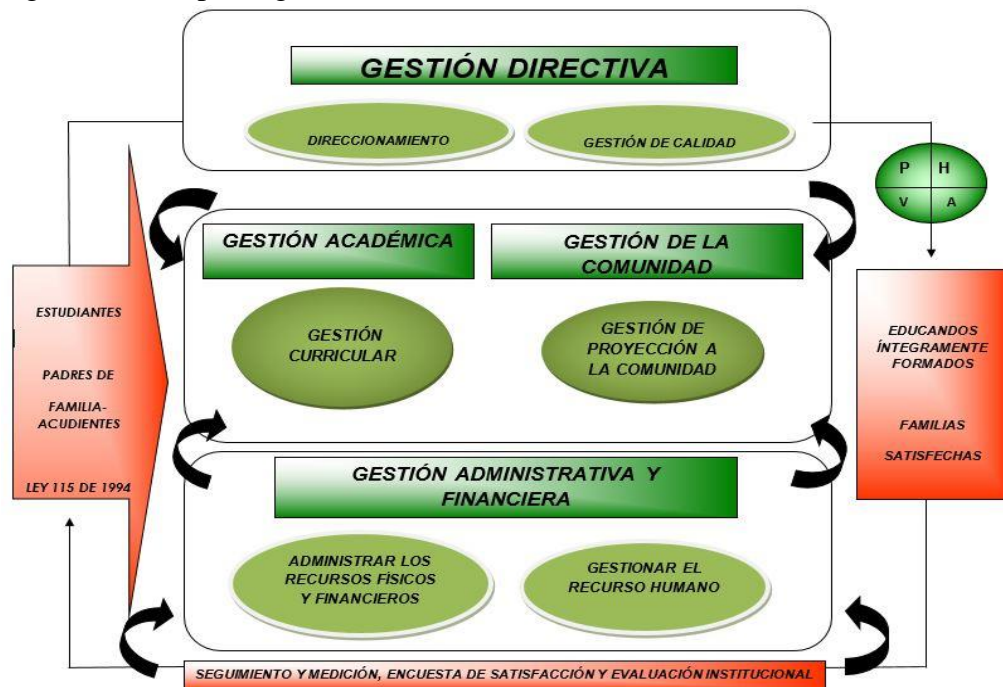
GESTIÓN DIRECTIVA

DIRECCIONAMIENTO

GESTIÓN DE CALIDAD

P H V A

ESTUDIANTES

PADRES DE FAMILIA-ACUDIENTES

LEY 115 DE 1994

GESTIÓN ACADÉMICA

GESTIÓN DE LA COMUNIDAD

GESTIÓN CURRICULAR

GESTIÓN DE PROYECCIÓN A LA COMUNIDAD

EDUCANDOS ÍNTEGRAMENTE FORMADOS

FAMILIAS SATISFECHAS

GESTIÓN ADMINISTRATIVA Y FINANCIERA

ADMINISTRAR LOS RECURSOS FÍSICOS Y FINANCIEROS

GESTIONAR EL RECURSO HUMANO

SEGUIMIENTO Y MEDICIÓN, ENCUESTA DE SATISFACCIÓN Y EVALUACIÓN INSTITUCIONAL